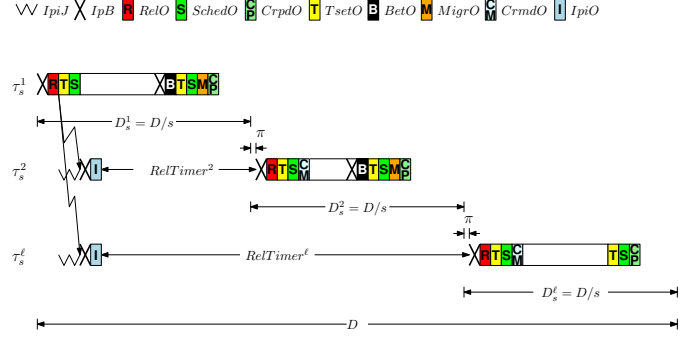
$IpiJ$ $IpB$ R $RelO$ S $SchedO$ CP $CrpdO$ T $TsetO$ B $BetO$ M $MigrO$ CM $CrmdO$ I $IpiO$

$\tau_s^1$ R T S B T S M CP

$D_s^1 = D/s$

$\pi$

$\tau_s^2$ I $RelTimer^2$ R T S CM B T S M CP

$D_s^2 = D/s$

$\pi$

$\tau_s^\ell$ I $RelTimer^\ell$ R T S CM T S CP

$D_s^\ell = D/s$

$D$